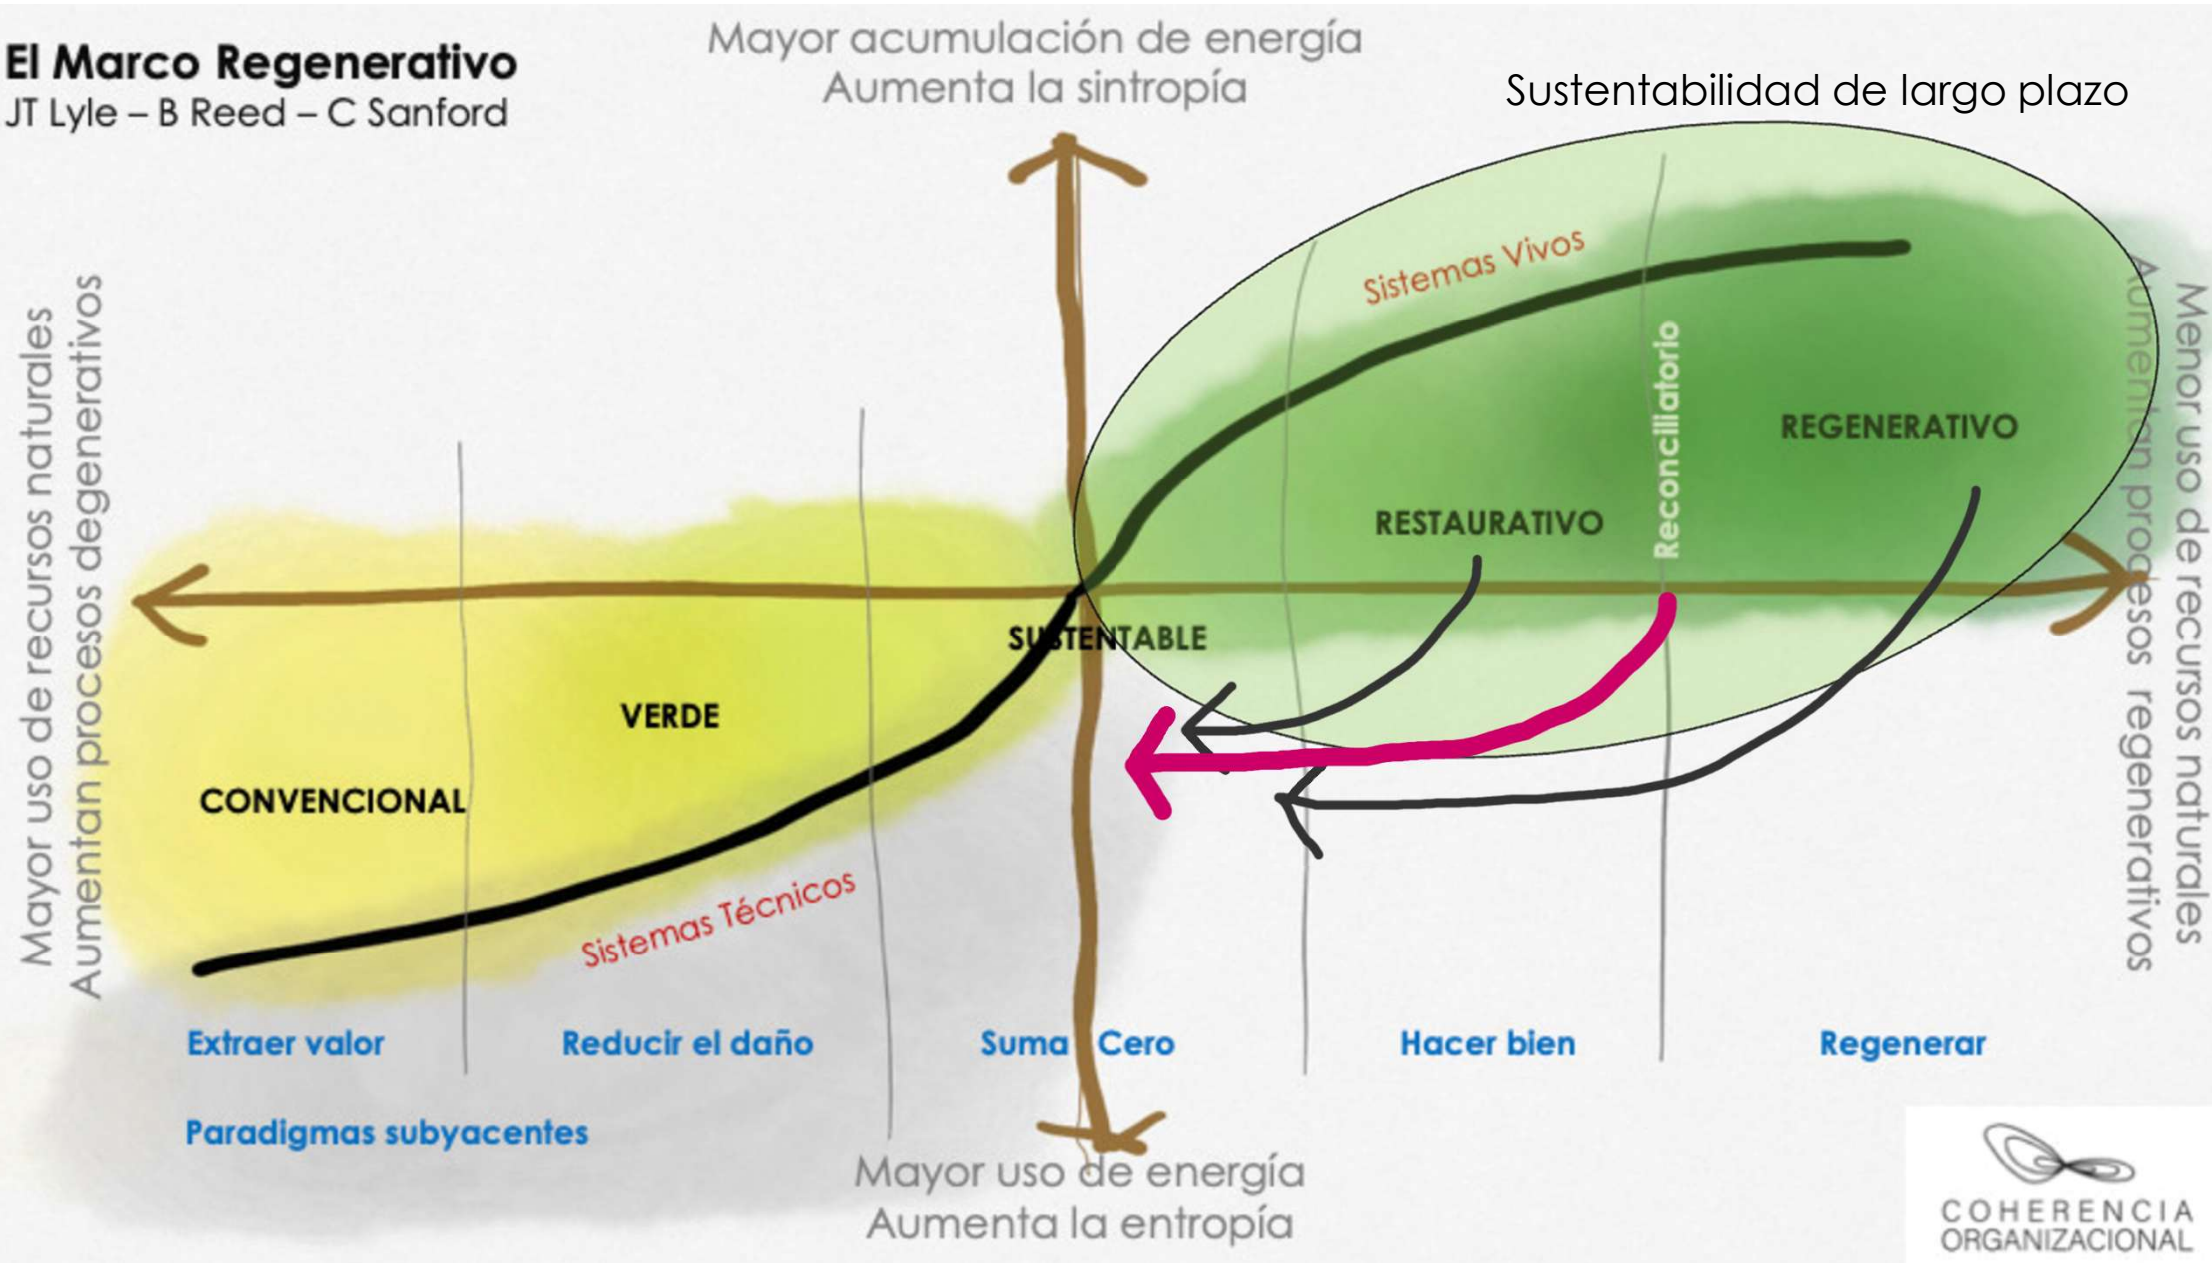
El Marco Regenerativo
JT Lyle – B Reed – C Sanford

Mayor acumulación de energía
Aumenta la sintropía

Sustentabilidad de largo plazo

Mayor uso de recursos naturales
Aumentan procesos degenerativos

Menor uso de recursos naturales
Aumentan procesos regenerativos

Sistemas Vivos

Reconciliatorio

REGENERATIVO

RESTAURATIVO

SUSTENTABLE

VERDE

CONVENCIONAL

Sistemas Técnicos

Extraer valor

Reducir el daño

Suma Cero

Hacer bien

Regenerar

Paradigmas subyacentes

Mayor uso de energía
Aumenta la entropía

COHERENCIA
ORGANIZACIONAL